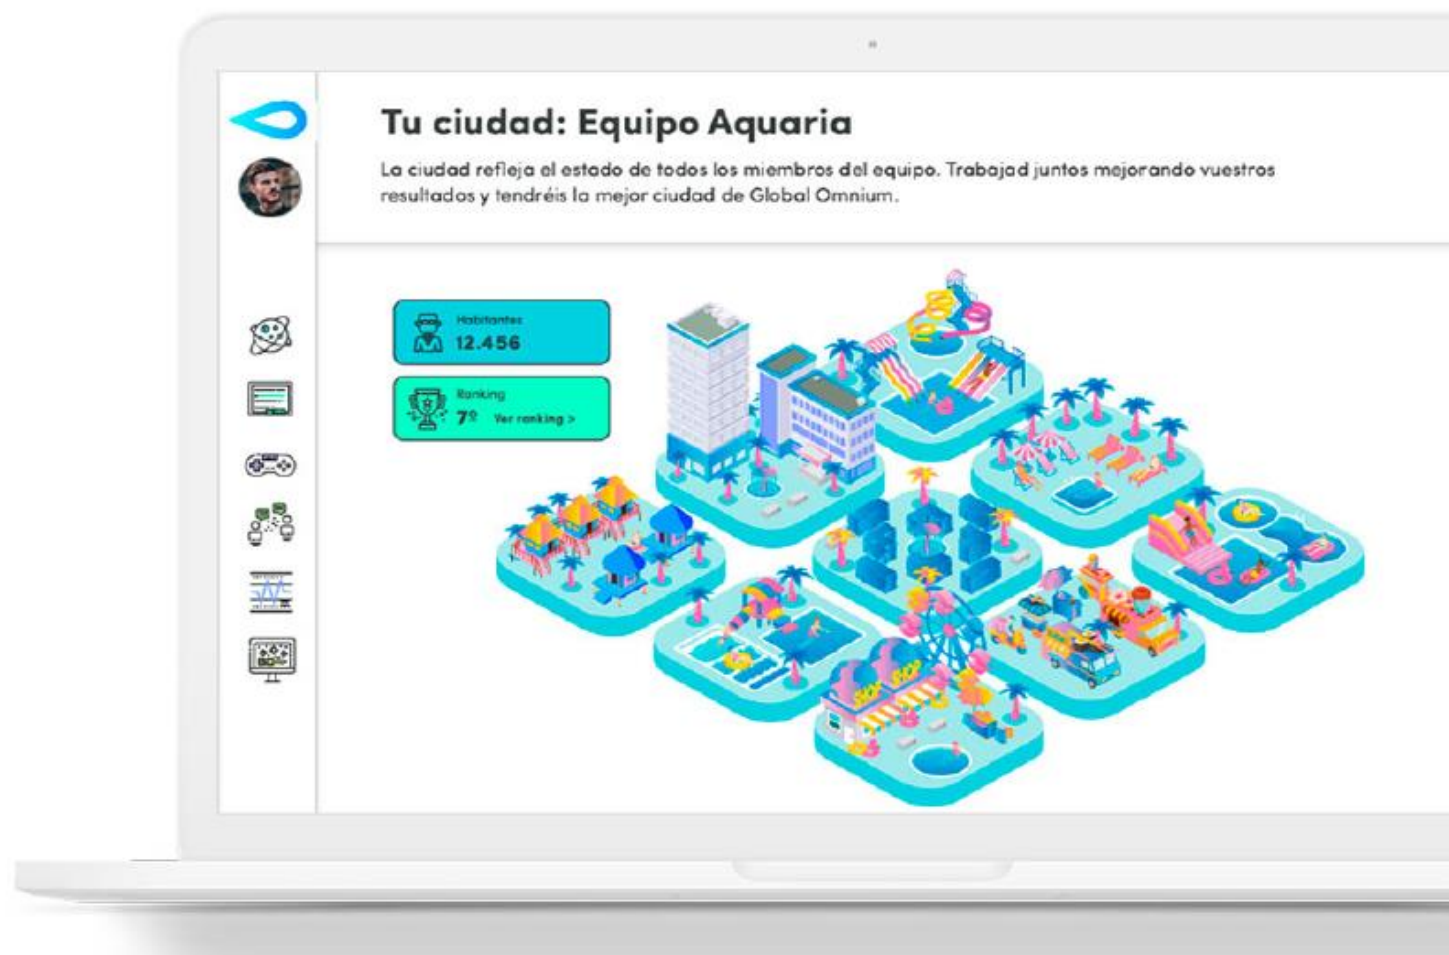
Tu ciudad: Equipo Aquaria

La ciudad refleja el estado de todos los miembros del equipo. Trabajad juntos mejorando vuestros resultados y tendréis la mejor ciudad de Global Omnium.

Habitantes
12.456

Ranking
7º Ver ranking >

SHOP SHOP